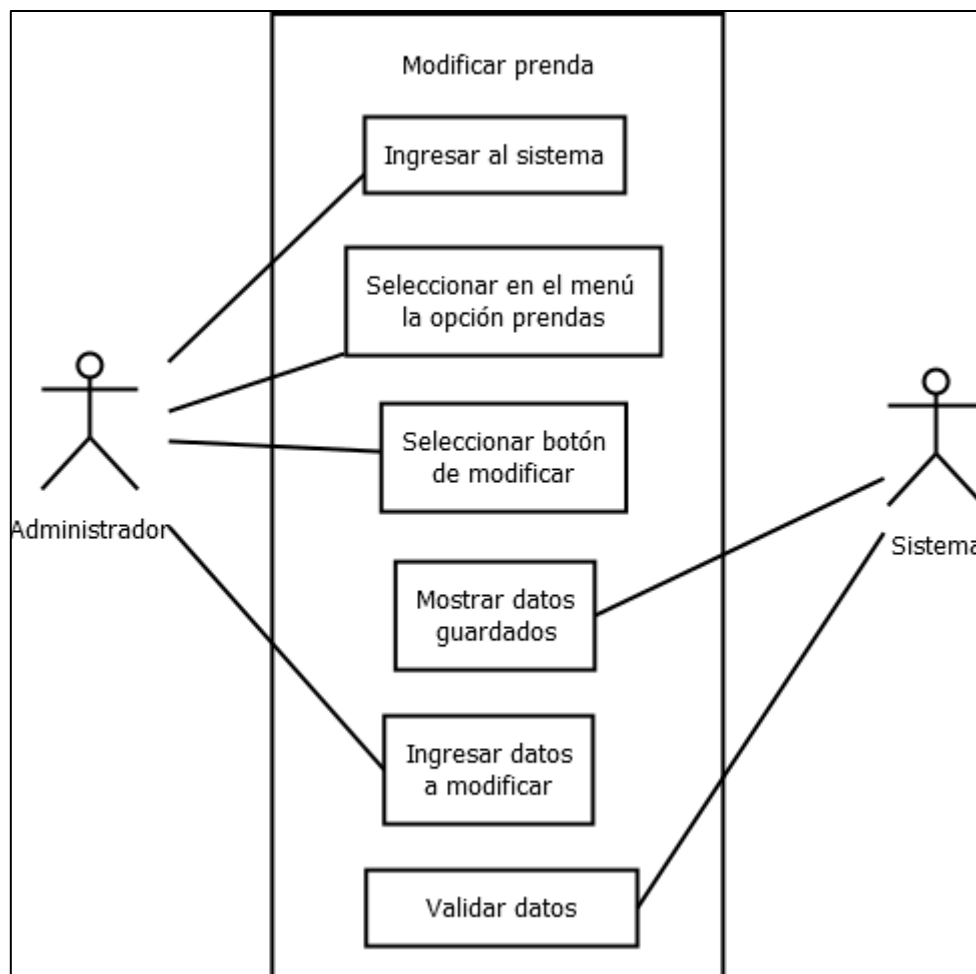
Modificar prenda

Ingresar al sistema

Seleccionar en el menú la opción prendas

Seleccionar botón de modificar

Mostrar datos guardados

Ingresar datos a modificar

Validar datos

Administrador

Sistema